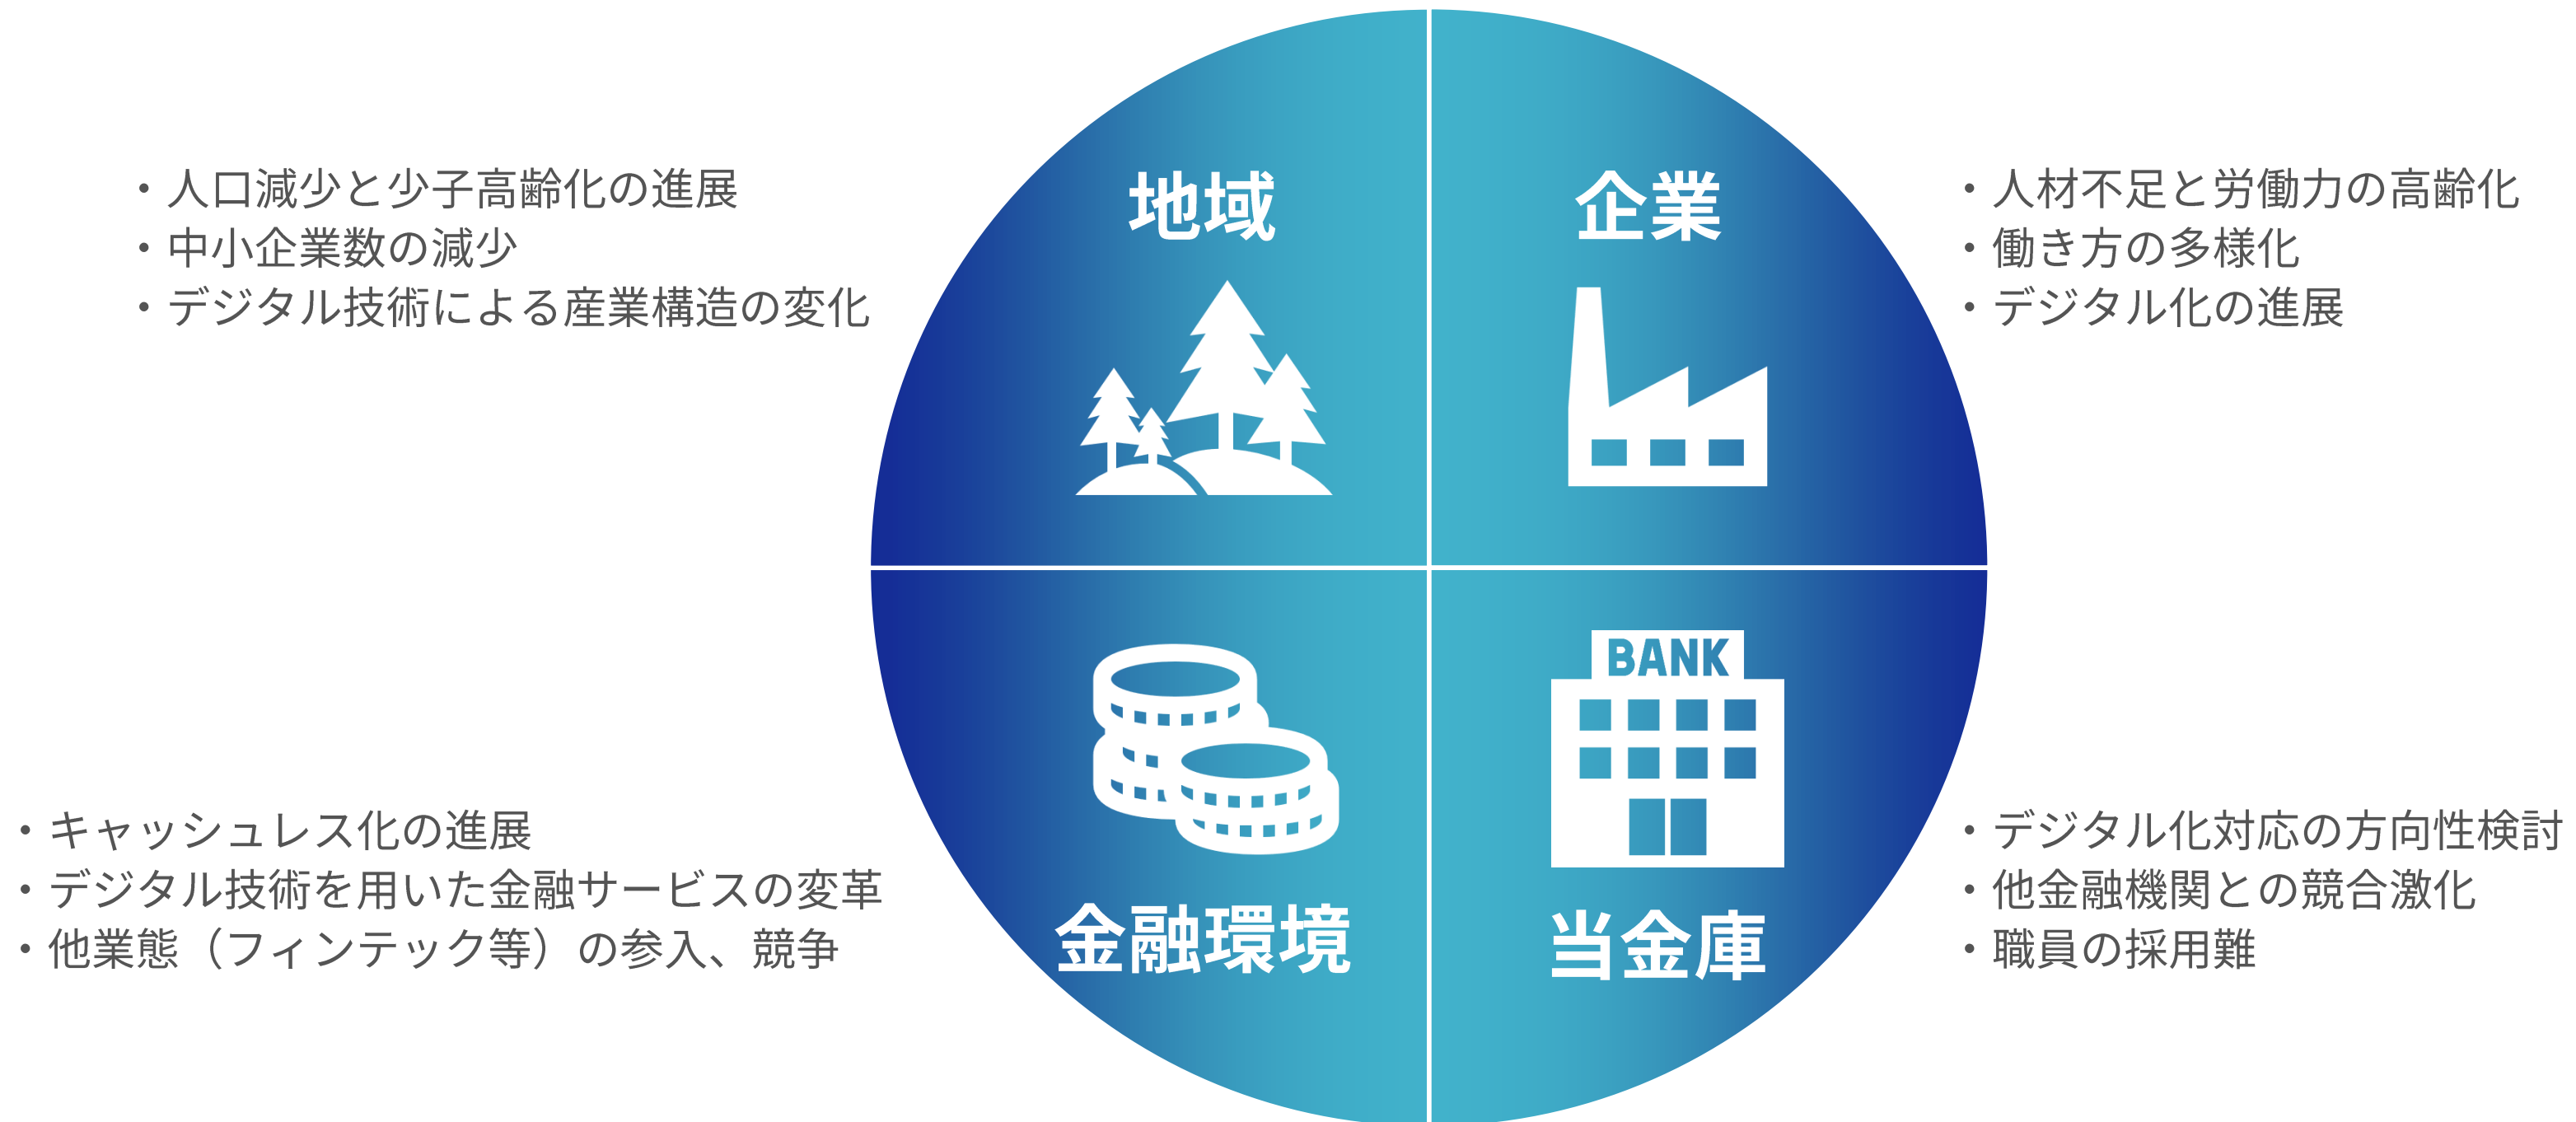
・人口減少と少子高齢化の進展
・中小企業数の減少
・デジタル技術による産業構造の変化

地域

企業

・人材不足と労働力の高齢化
・働き方の多様化
・デジタル化の進展

・キャッシュレス化の進展
・デジタル技術を用いた金融サービスの変革
・他業態（フィンテック等）の参入、競争

金融環境

BANK

当金庫

・デジタル化対応の方向性検討
・他金融機関との競合激化
・職員の採用難